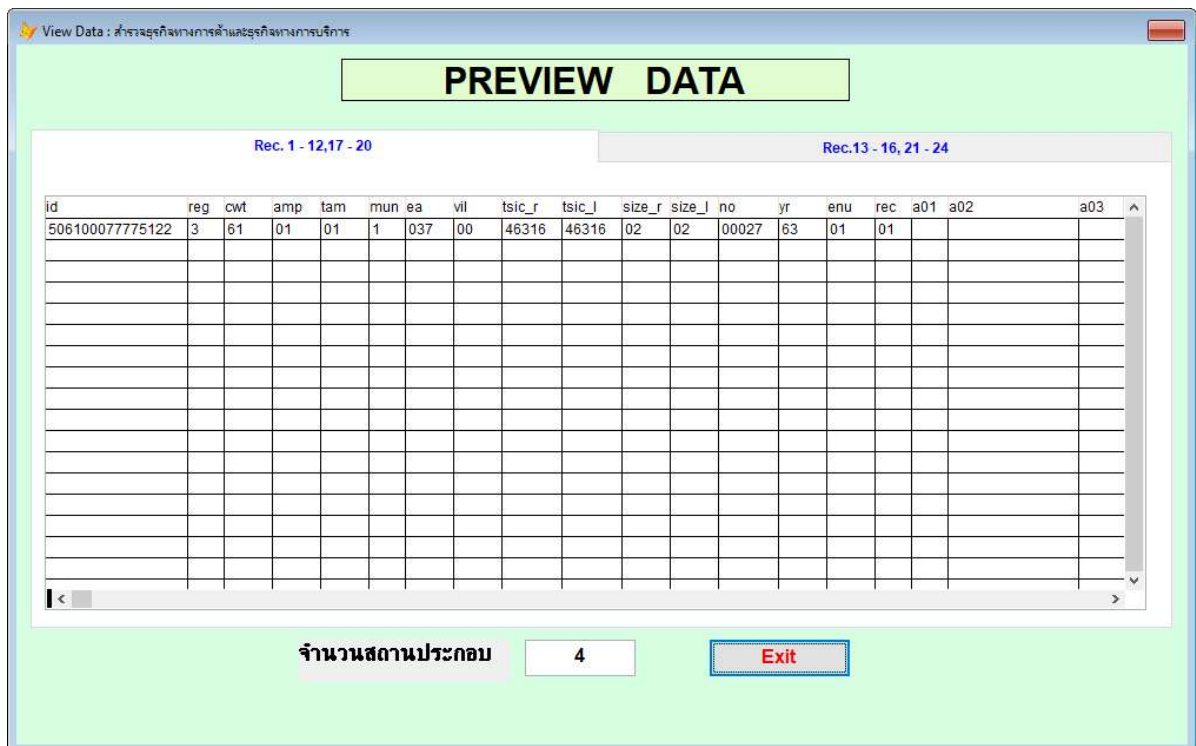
View Data : สำรวจธุรกิจทางการค้าและธุรกิจทางการบริการ

PREVIEW DATA

Rec. 1 - 12,17 - 20

Rec.13 - 16, 21 - 24

| id | reg | cwt | amp | tam | mun | ea | vil | tsic_r | tsic_l | size_r | size_l | no | yr | enu | rec | a01 | a02 | a03 |
|---|---|---|---|---|---|---|---|---|---|---|---|---|---|---|---|---|---|---|
| 506100077775122 | 3 | 61 | 01 | 01 | 1 | 037 | 00 | 46316 | 46316 | 02 | 02 | 00027 | 63 | 01 | 01 | | | |

จำนวนสถานประกอบ 4

Exit